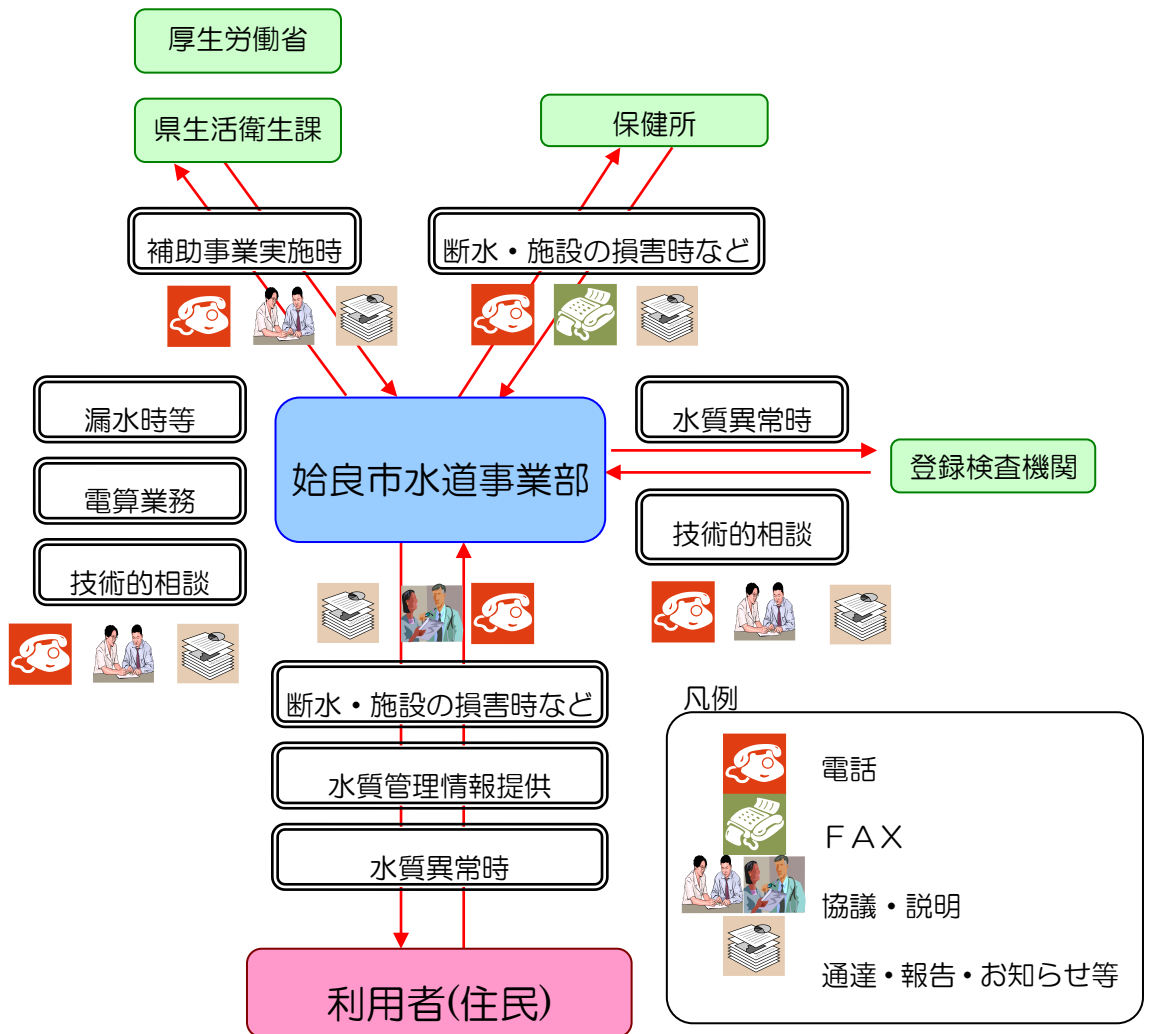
厚生労働省

県生活衛生課

保健所

補助事業実施時

断水・施設の損害時など

漏水時等

電算業務

技術的相談

始良市水道事業部

水質異常時

登録検査機関

技術的相談

断水・施設の損害時など

水質管理情報提供

水質異常時

利用者(住民)

凡例

電話

ＦＡＸ

協議・説明

通達・報告・お知らせ等